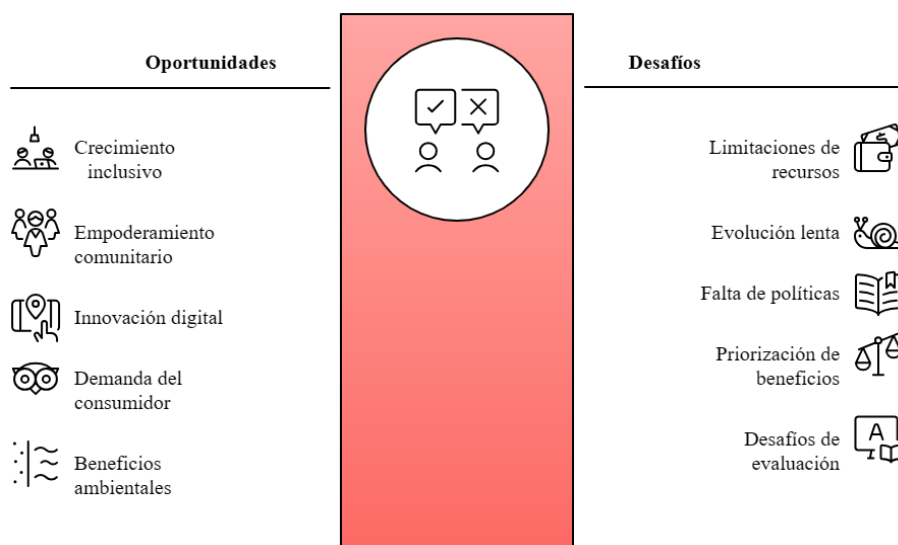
Oportunidades

Crecimiento inclusivo

Empoderamiento comunitario

Innovación digital

Demanda del consumidor

Beneficios ambientales

Desafíos

Limitaciones de recursos

Evolución lenta

Falta de políticas

Priorización de beneficios

Desafíos de evaluación